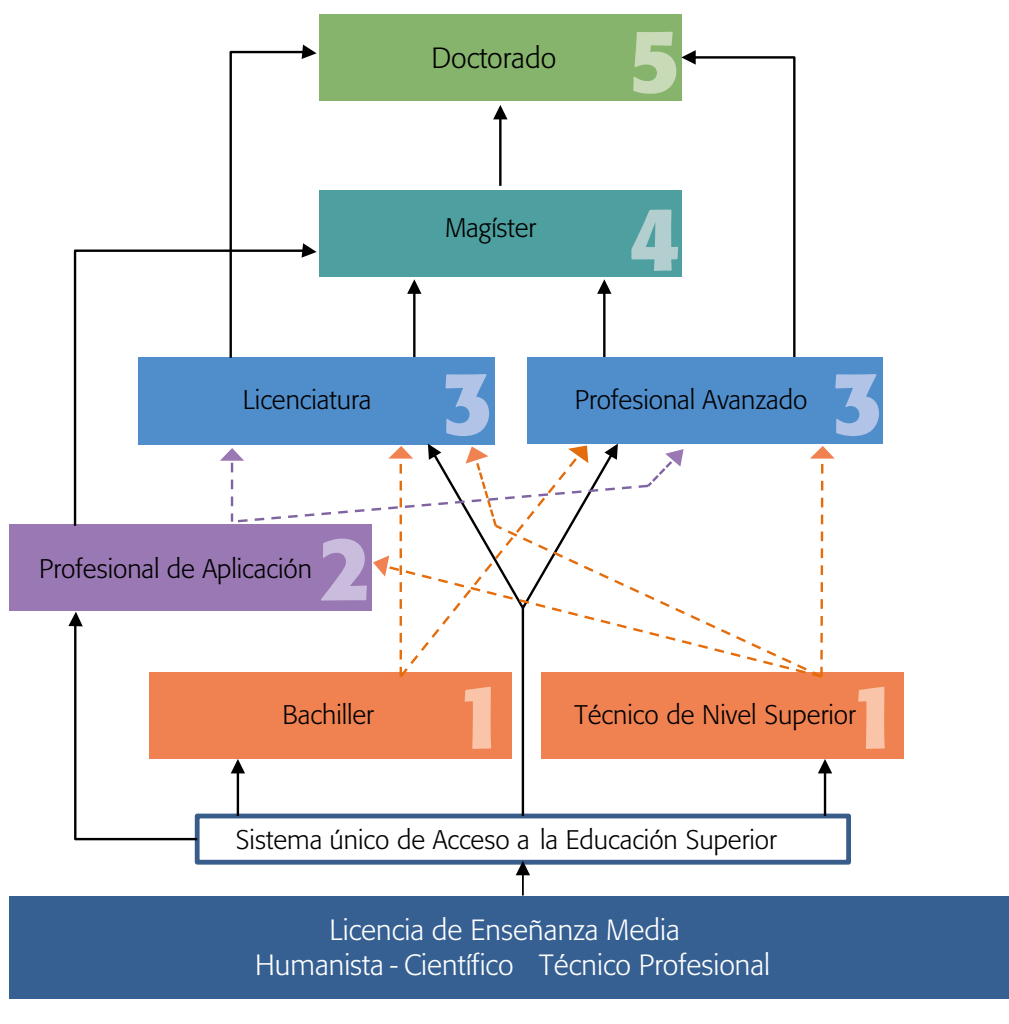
Doctorado 5

Magíster 4

Licenciatura 3

Profesional Avanzado 3

Profesional de Aplicación 2

Bachiller 1

Técnico de Nivel Superior 1

Sistema único de Acceso a la Educación Superior

Licencia de Enseñanza Media
Humanista - Científico Técnico Profesional